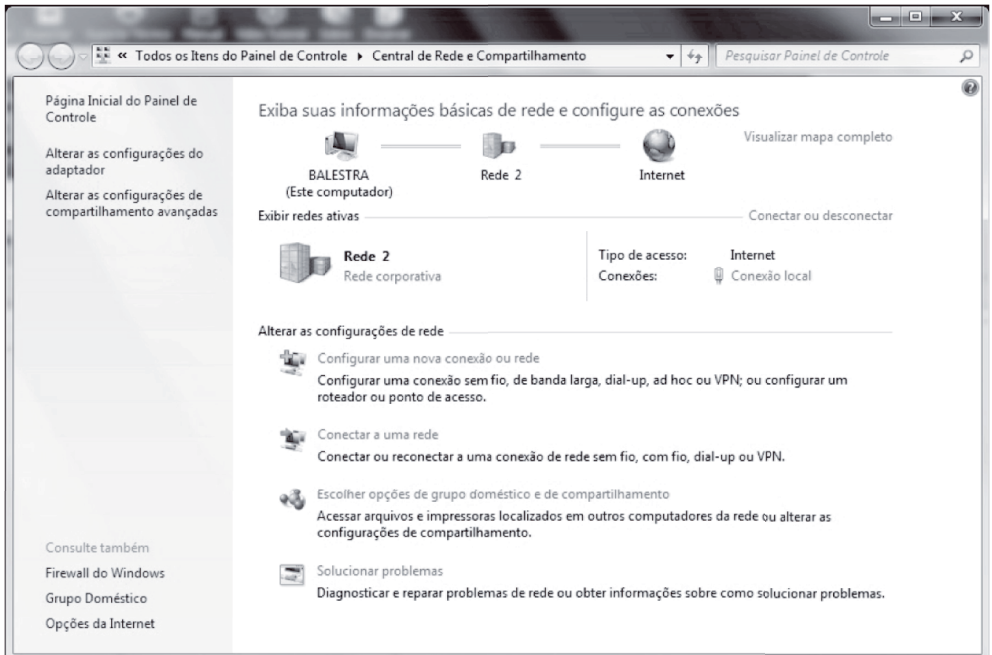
« Todos os Itens do Painel de Controle ▸ Central de Rede e Compartilhamento

Pesquisar Painel de Controle

Página Inicial do Painel de Controle

Alterar as configurações do adaptador

Alterar as configurações de compartilhamento avançadas

Exiba suas informações básicas de rede e configure as conexões

Visualizar mapa completo

BALESTRA
(Este computador)

Rede 2

Internet

Exibir redes ativas

Conectar ou desconectar

Rede 2
Rede corporativa

Tipo de acesso: Internet
Conexões: Conexão local

Alterar as configurações de rede

Configurar uma nova conexão ou rede
Configurar uma conexão sem fio, de banda larga, dial-up, ad hoc ou VPN; ou configurar um roteador ou ponto de acesso.

Conectar a uma rede
Conectar ou reconectar a uma conexão de rede sem fio, com fio, dial-up ou VPN.

Escolher opções de grupo doméstico e de compartilhamento
Acessar arquivos e impressoras localizados em outros computadores da rede ou alterar as configurações de compartilhamento.

Solucionar problemas
Diagnosticar e reparar problemas de rede ou obter informações sobre como solucionar problemas.

Consulte também
Firewall do Windows
Grupo Doméstico
Opções da Internet